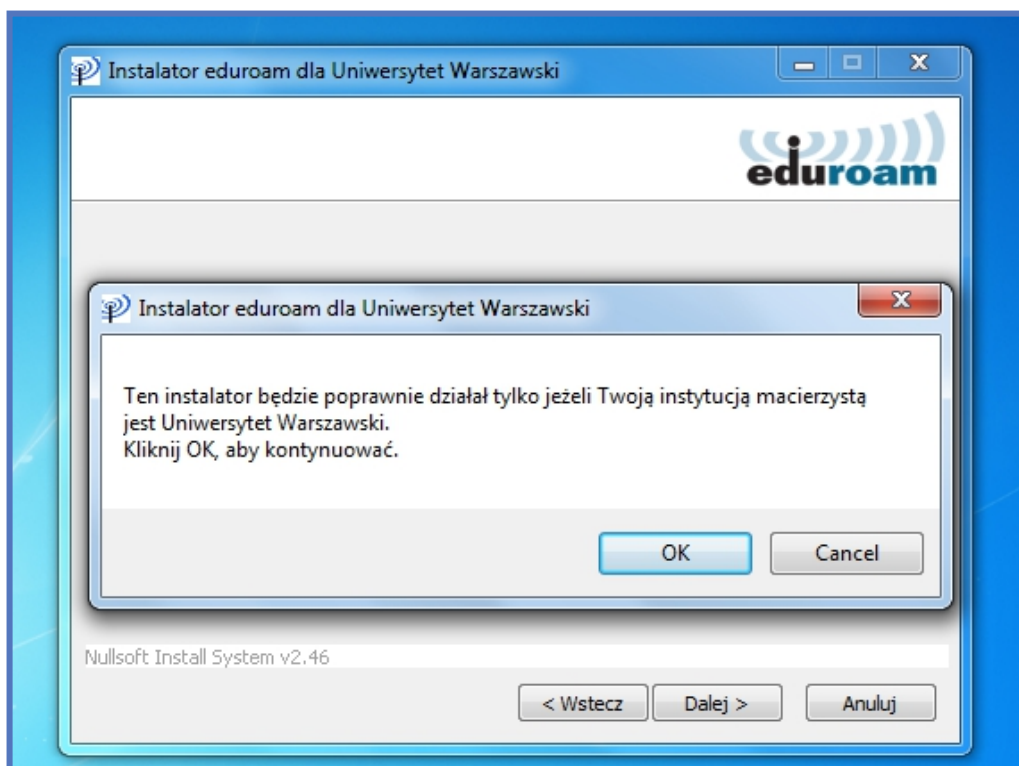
Instalator eduroam dla Uniwersytet Warszawski

eduroam

Instalator eduroam dla Uniwersytet Warszawski

Ten instalator będzie poprawnie działał tylko jeżeli Twoją instytucją macierzystą jest Uniwersytet Warszawski.
Kliknij OK, aby kontynuować.

OK
Cancel

Nullsoft Install System v2.46

< Wstecz
Dalej >
Anuluj